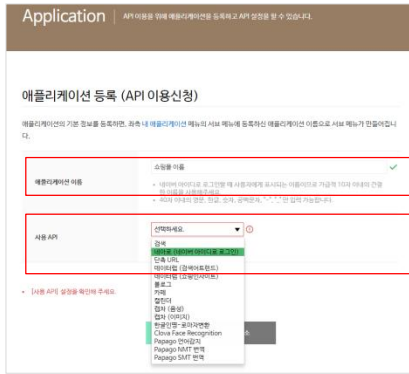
Application | API 이용을 위해 애플리케이션을 등록하고 API 설정을 할 수 있습니다.

애플리케이션 등록 (API 이용신청)

애플리케이션의 기본 정보를 등록하면, 좌측 내 애플리케이션 메뉴의 서브 메뉴에 등록하신 애플리케이션 이름으로 서브 메뉴가 만들어집니다.

애플리케이션 이름

쇼핑몰 이름

• 네이버 아이디로 로그인할 때 사용자에게 표시되는 이름이므로 가급적 10자 이내의 간결한 이름을 사용하세요.
• 40자 이내의 영문, 한글, 숫자, 공백문자, "-", "_" 만 입력 가능합니다.

사용 API

선택하세요.

검색
네이버 아이디로 로그인
단축 URL
데이터랩 (검색어트렌드)
데이터랩 (쇼핑인사이트)
블로그
카페
캘린더
캡차 (음성)
캡차 (이미지)
한글인명-로마자변환
Clova Face Recognition
Papago 언어감지
Papago NMT 번역
Papago SMT 번역

• [사용 API] 설정을 확인해 주세요.